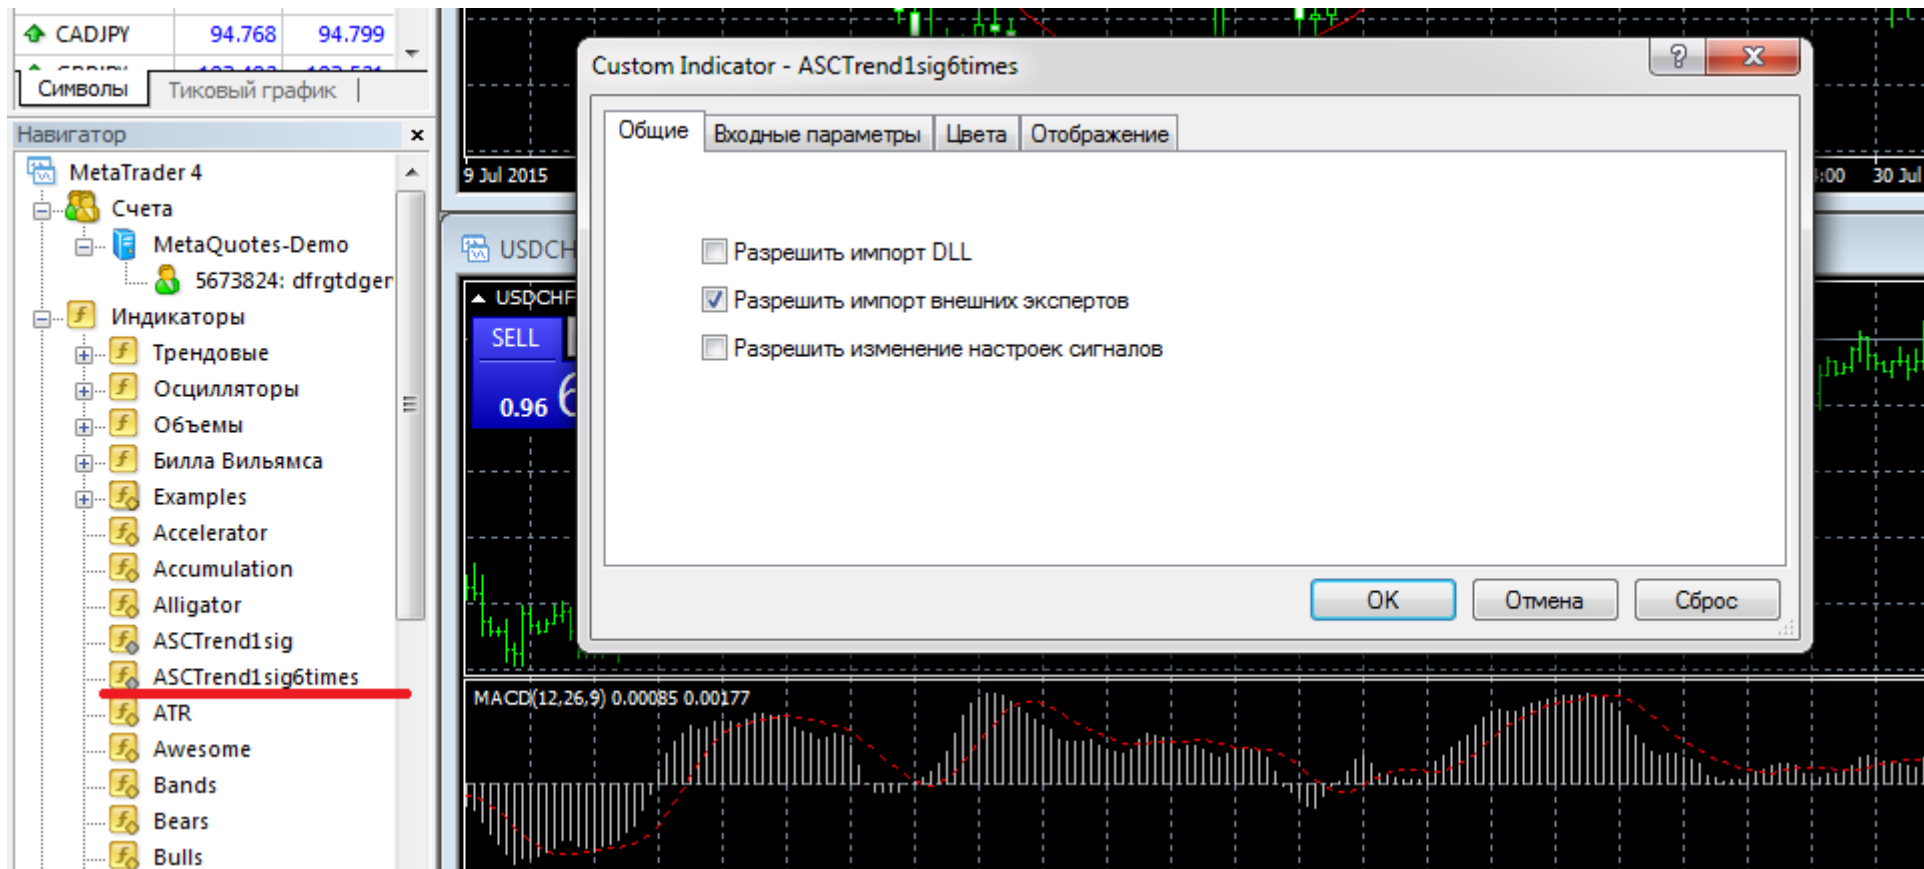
CADJPY 94.768 94.799

Символы | Тиковый график

Навигатор

MetaTrader 4
Счета
MetaQuotes-Demo
5673824: dfrgtdger
Индикаторы
Трендовые
Осцилляторы
Объемы
Билла Вильямса
Examples
Accelerator
Accumulation
Alligator
ASCTrend1sig
ASCTrend1sig6times
ATR
Awesome
Bands
Bears
Bulls

9 Jul 2015
USDCH
USDCHF
SELL
0.96 6
:00 30 Jul
MACD(12,26,9) 0.00085 0.00177

Custom Indicator - ASCTrend1sig6times
?
Общие | Входные параметры | Цвета | Отображение

Разрешить импорт DLL
Разрешить импорт внешних экспертов
Разрешить изменение настроек сигналов

OK | Отмена | Сброс